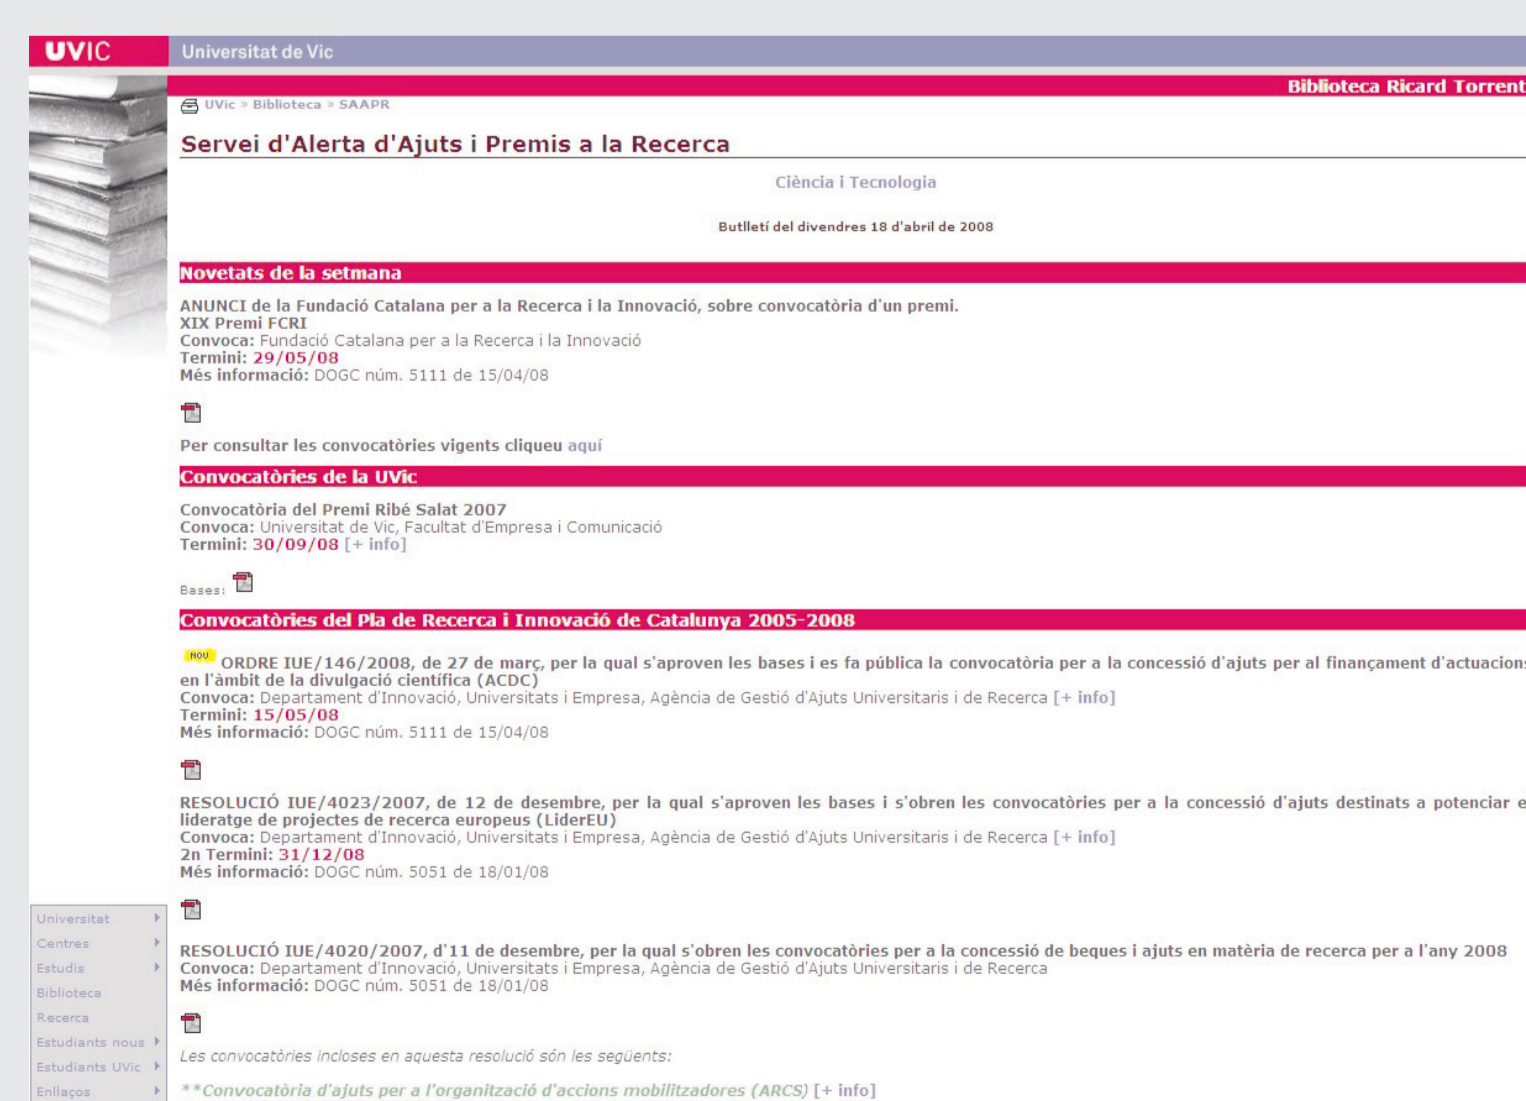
UVIC Universitat de Vic

Biblioteca Ricard Torrent

UVic » Biblioteca » SAAPR

Servei d'Alerta d'Ajuts i Premis a la Recerca

Ciència i Tecnologia

Butlletí del divendres 18 d'abril de 2008

Novetats de la setmana

ANUNCI de la Fundació Catalana per a la Recerca i la Innovació, sobre convocatòria d'un premi.
XIX Premi FCRI
Convoca: Fundació Catalana per a la Recerca i la Innovació
Termini: 29/05/08
Més informació: DOGC núm. 5111 de 15/04/08

Per consultar les convocatòries vigents cliqueu aquí

Convocatòries de la UVic

Convocatòria del Premi Ribé Salat 2007
Convoca: Universitat de Vic, Facultat d'Empresa i Comunicació
Termini: 30/09/08 [+ info]

Bases:

Convocatòries del Pla de Recerca i Innovació de Catalunya 2005-2008

NOU ORDRE IUE/146/2008, de 27 de març, per la qual s'aproven les bases i es fa pública la convocatòria per a la concessió d'ajuts per al finançament d'actuacion en l'àmbit de la divulgació científica (ACDC)
Convoca: Departament d'Innovació, Universitats i Empresa, Agència de Gestió d'Ajuts Universitaris i de Recerca [+ info]
Termini: 15/05/08
Més informació: DOGC núm. 5111 de 15/04/08

RESOLUCIÓ IUE/4023/2007, de 12 de desembre, per la qual s'aproven les bases i s'obren les convocatòries per a la concessió d'ajuts destinats a potenciar e lideratge de projectes de recerca europeus (LiderEU)
Convoca: Departament d'Innovació, Universitats i Empresa, Agència de Gestió d'Ajuts Universitaris i de Recerca [+ info]
2n Termini: 31/12/08
Més informació: DOGC núm. 5051 de 18/01/08

RESOLUCIÓ IUE/4020/2007, d'11 de desembre, per la qual s'obren les convocatòries per a la concessió de beques i ajuts en matèria de recerca per a l'any 2008
Convoca: Departament d'Innovació, Universitats i Empresa, Agència de Gestió d'Ajuts Universitaris i de Recerca
Més informació: DOGC núm. 5051 de 18/01/08

Les convocatòries incloses en aquesta resolució són les següents:

**Convocatòria d'ajuts per a l'organització d'accions mobilitzadores (ARCS) [+ info]

Universitat
Centres
Estudis
Biblioteca
Recerca
Estudiants nous
Estudiants UVic
Enllaços